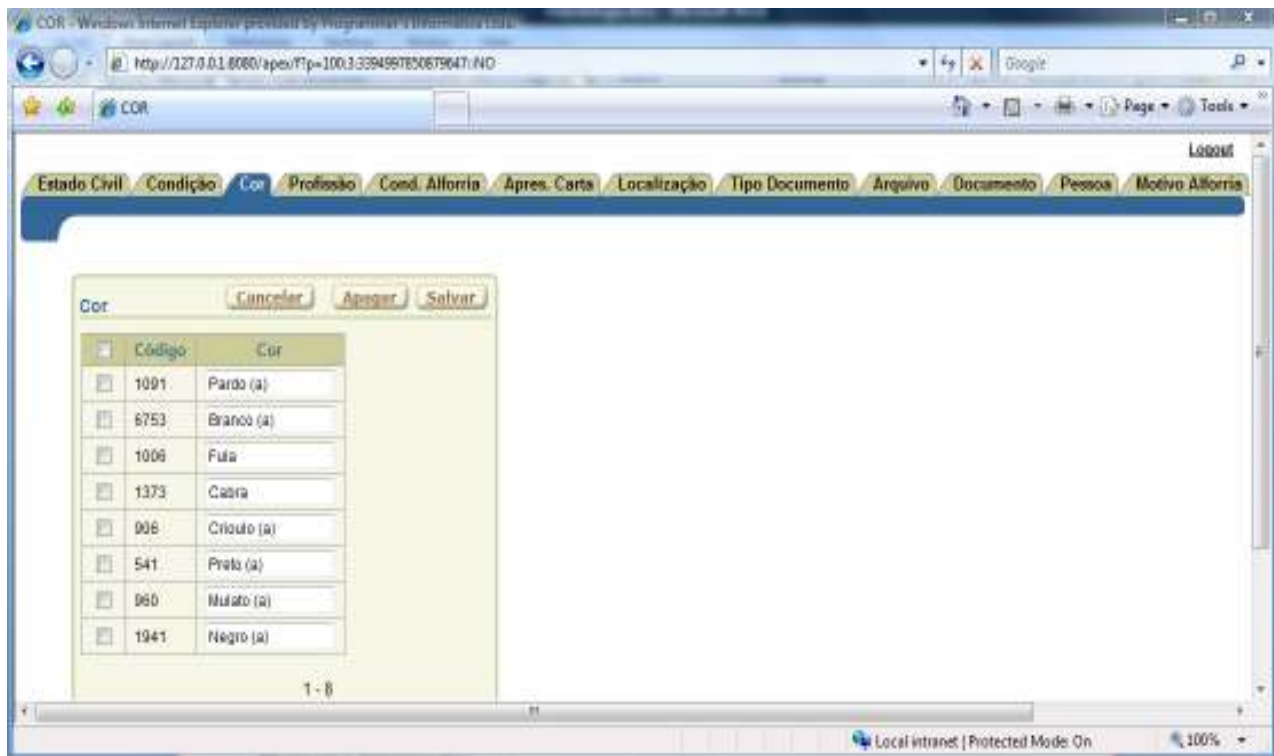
COR - Windows Internet Explorer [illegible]

http://127.0.0.1:8080/apex/f?p=100:3:3394997850879647::NO

Google

COR

Page ▾ Tools ▾

Logout

Estado Civil | Condição | Cor | Profissão | Cond. Alforria | Apres. Carta | Localização | Tipo Documento | Arquivo | Documento | Pessoa | Motivo Alforria

Cor

Cancelar | Apagar | Salvar

| | Código | Cor |
|---|---|---|
| | 1091 | Pardo (a) |
| | 6753 | Branco (a) |
| | 1006 | Fula |
| | 1373 | Cabra |
| | 906 | Crioulo (a) |
| | 541 | Preto (a) |
| | 960 | Mulato (a) |
| | 1941 | Negro (a) |

1 - 8

Local intranet | Protected Mode: On

100%